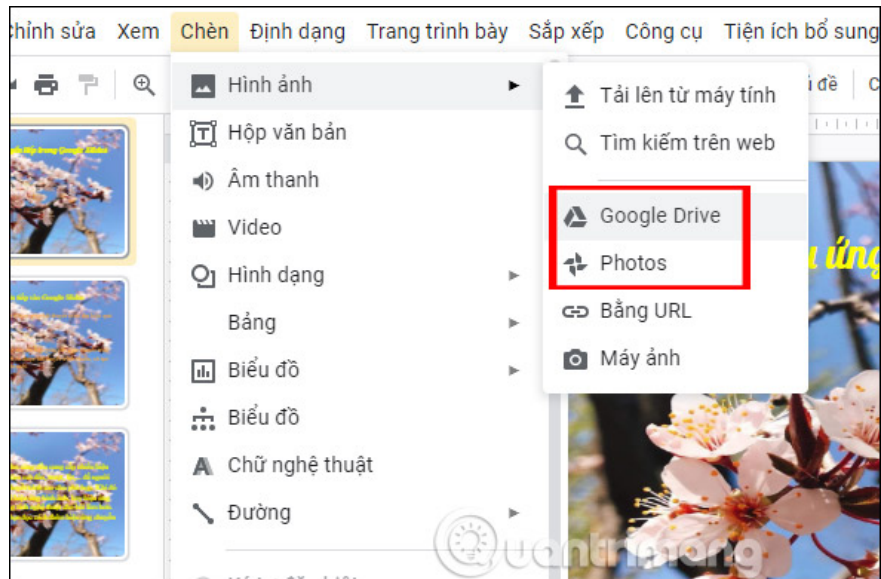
Chỉnh sửa Xem Chèn Định dạng Trang trình bày Sắp xếp Công cụ Tiện ích bổ sung

Hình ảnh
Hộp văn bản
Âm thanh
Video
Hình dạng
Bảng
Biểu đồ
Biểu đồ
Chữ nghệ thuật
Đường

Tải lên từ máy tính
Tìm kiếm trên web
Google Drive
Photos
Bằng URL
Máy ảnh

i đề

u ứng

quantrimang